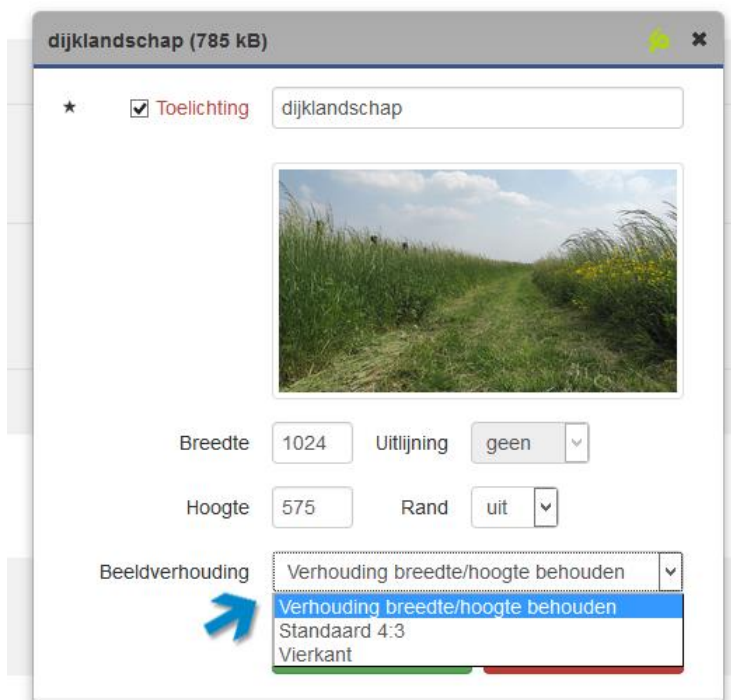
dijklandschap (785 kB)

★ Toelichting dijklandschap

Breedte 1024 Uitlijning geen

Hoogte 575 Rand uit

Beeldverhouding Verhouding breedte/hoogte behouden

Verhouding breedte/hoogte behouden
Standaard 4:3
Vierkant